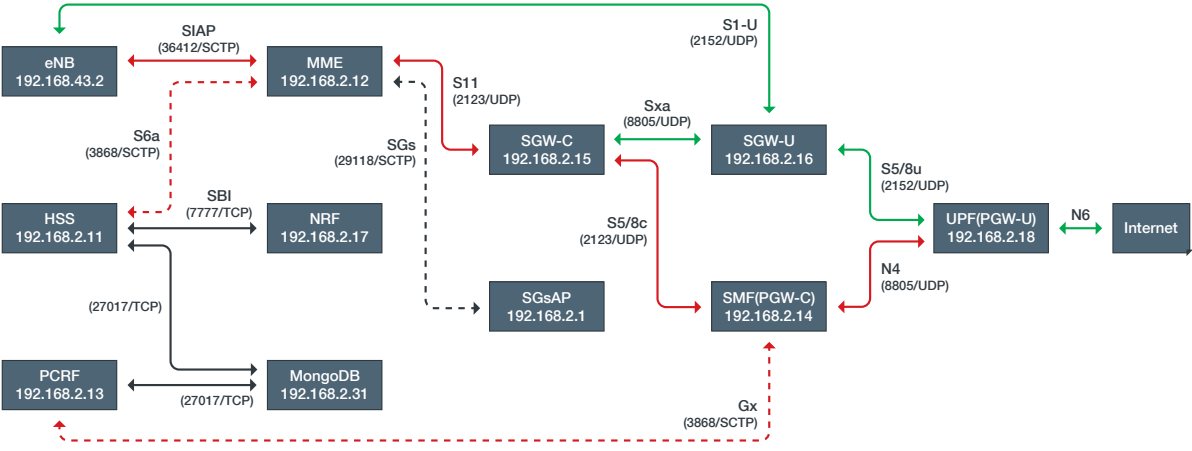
S1-U
(2152/UDP)

SIAP
(36412/SCTP)

eNB
192.168.43.2

MME
192.168.2.12

S11
(2123/UDP)

Sxa
(8805/UDP)

S6a
(3868/SCTP)

SGs
(29118/SCTP)

SGW-C
192.168.2.15

SGW-U
192.168.2.16

S5/8u
(2152/UDP)

SBI
(7777/TCP)

HSS
192.168.2.11

NRF
192.168.2.17

S5/8c
(2123/UDP)

UPF(PGW-U)
192.168.2.18

N6

Internet

N4
(8805/UDP)

(27017/TCP)

SGsAP
192.168.2.1

SMF(PGW-C)
192.168.2.14

PCRF
192.168.2.13

MongoDB
192.168.2.31

(27017/TCP)

Gx
(3868/SCTP)